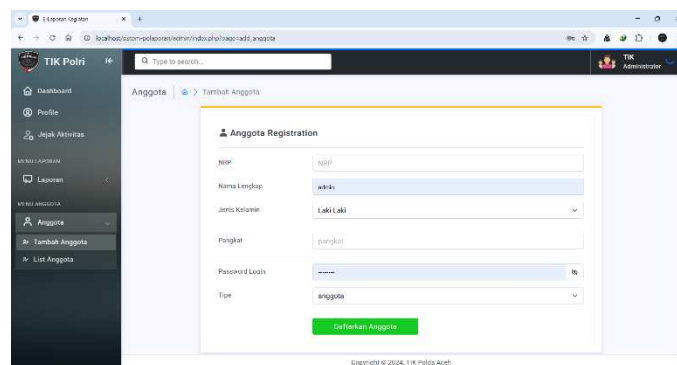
E-Laporan Kegiatan

localhost/sistem-pelaporan/admin/index.php?page=add_anggota

TIK Polri

Q Type to search...

TIK Administrator

Dashboard

Profile

Jejak Aktivitas

MENU LAPORAN

Laporan

MENU ANGGOTA

Anggota

Tambah Anggota

List Anggota

Anggota > Tambah Anggota

Anggota Registration

NRP
NRP

Nama Lengkap
admin

Jenis Kelamin
Laki Laki

Pangkat
pangkat

Password Login
-----

Tipe
anggota

Daftarkan Anggota

Copyright © 2024. TIK Polda Aceh